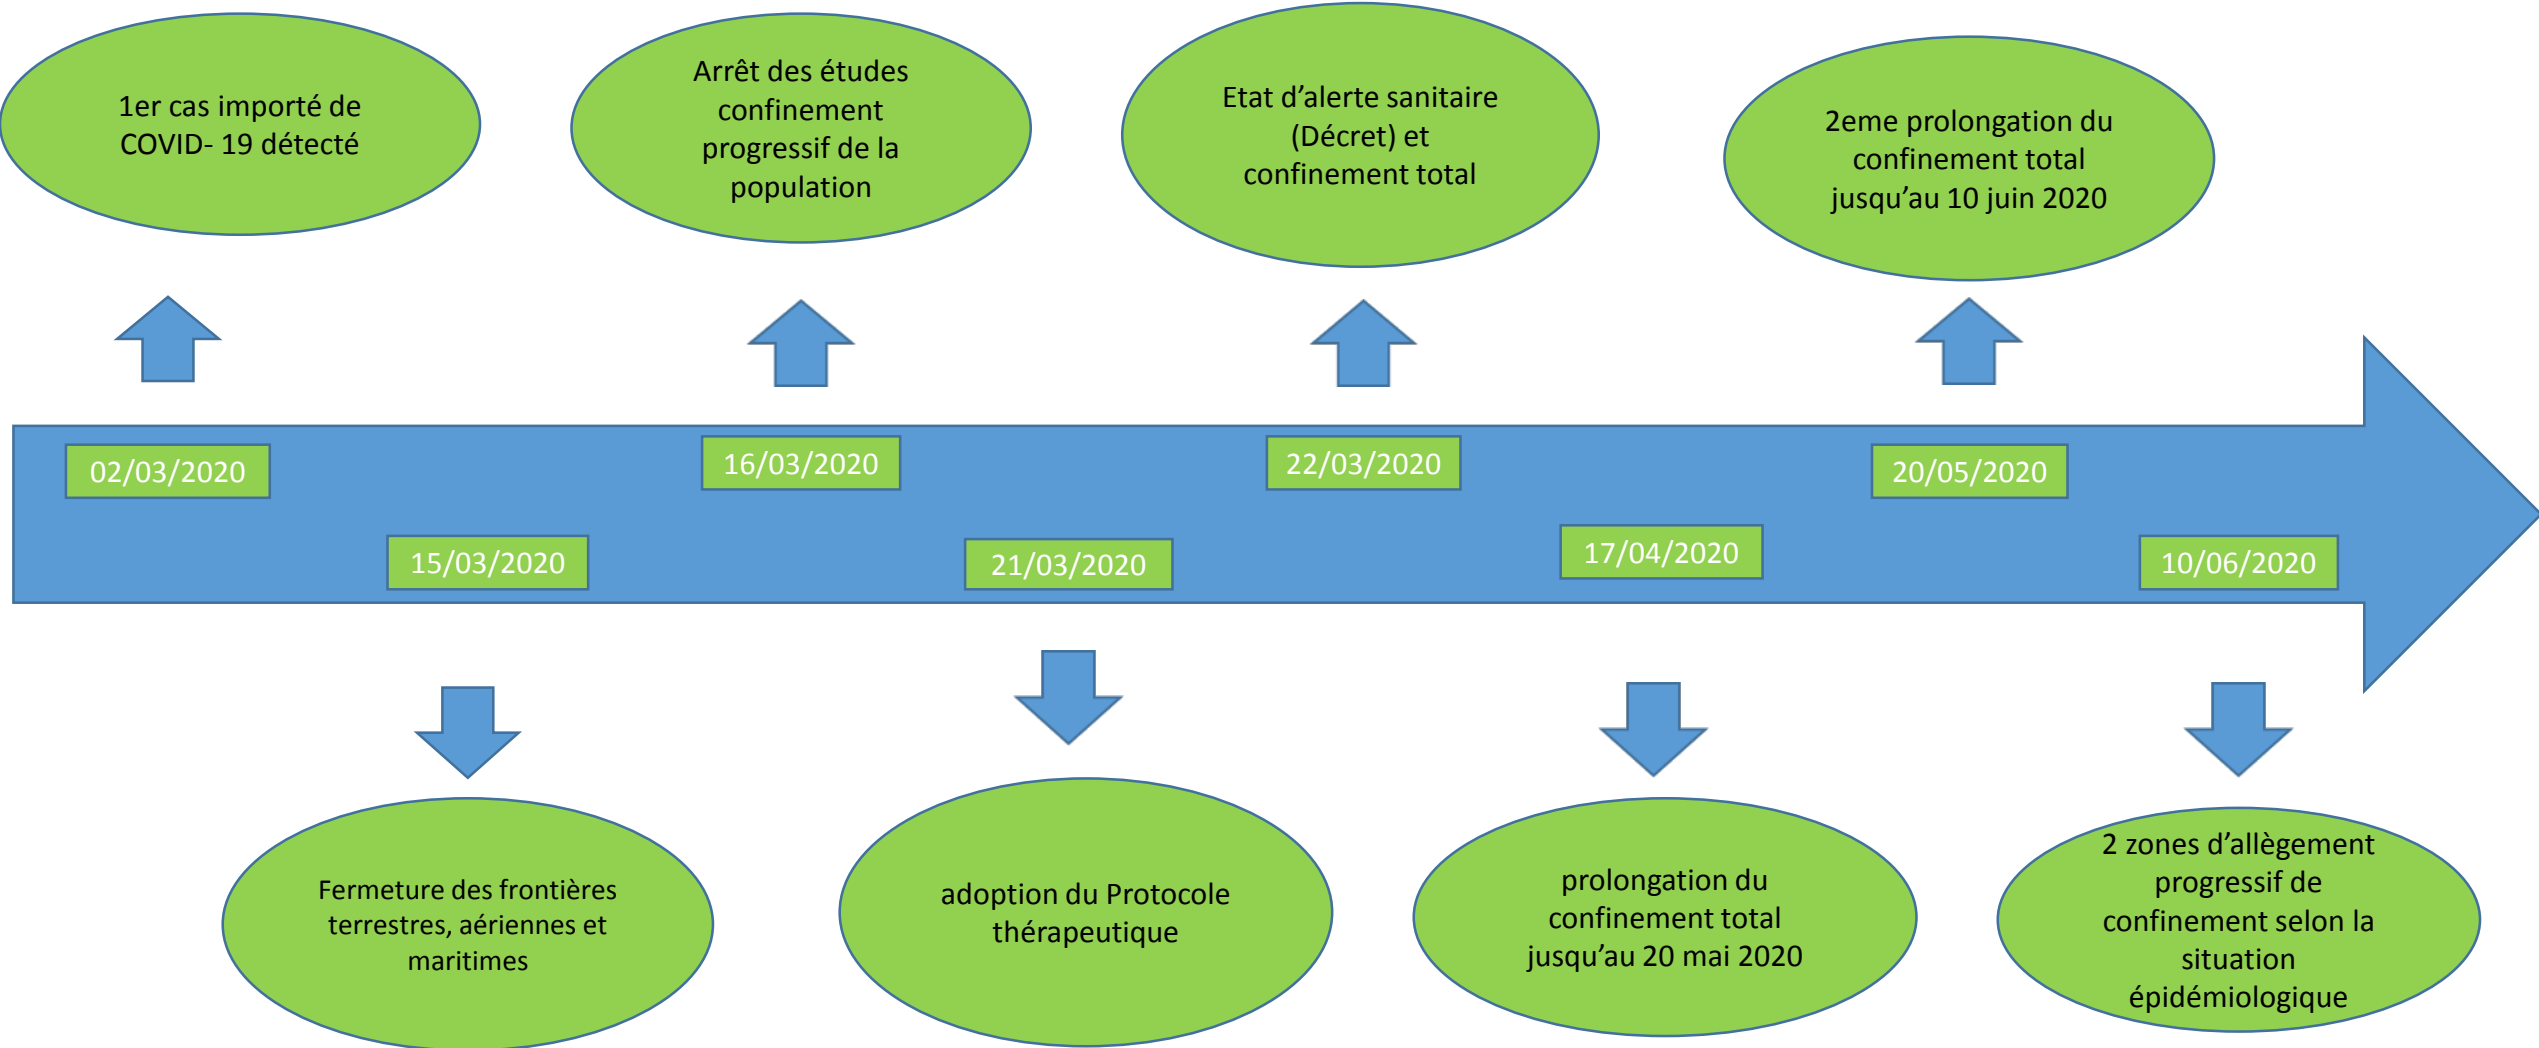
1er cas importé de COVID- 19 détecté

Arrêt des études confinement progressif de la population

Etat d'alerte sanitaire (Décret) et confinement total

2eme prolongation du confinement total jusqu'au 10 juin 2020

02/03/2020

16/03/2020

22/03/2020

20/05/2020

15/03/2020

21/03/2020

17/04/2020

10/06/2020

Fermeture des frontières terrestres, aériennes et maritimes

adoption du Protocole thérapeutique

prolongation du confinement total jusqu'au 20 mai 2020

2 zones d'allègement progressif de confinement selon la situation épidémiologique